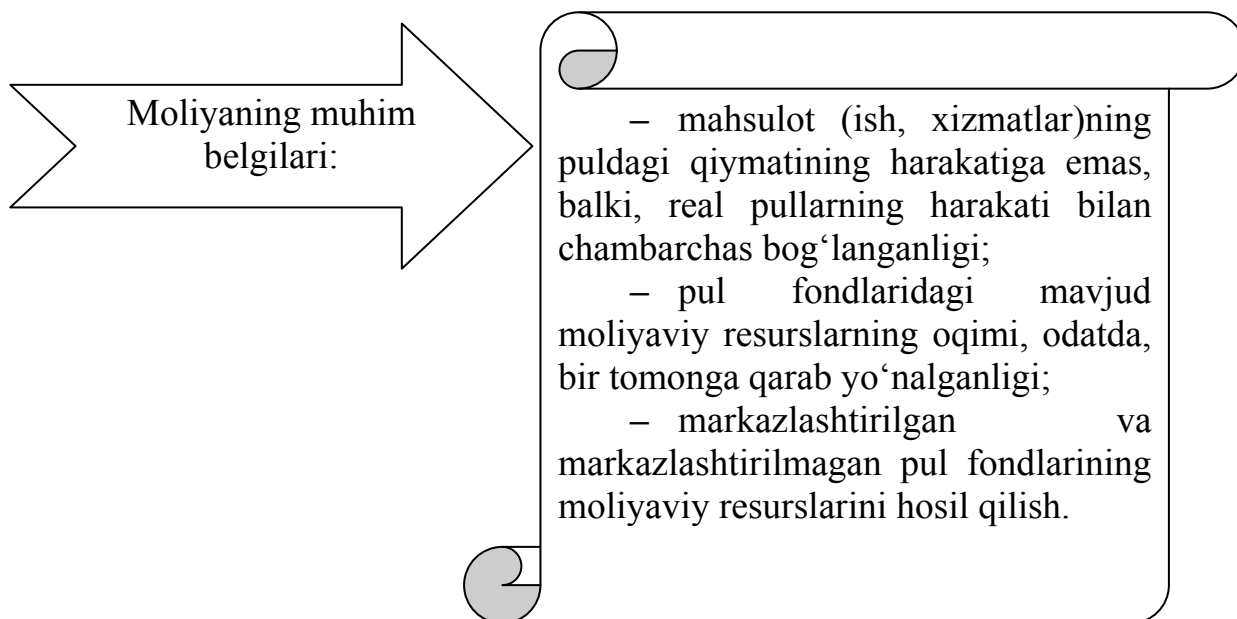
Moliyaning muhim belgilari:

– mahsulot (ish, xizmatlar)ning puldagi qiymatining harakatiga emas, balki, real pullarning harakati bilan chambarchas bog‘langanligi;

– pul fondlaridagi mavjud moliyaviy resurslarning oqimi, odatda, bir tomonga qarab yo‘nalganligi;

– markazlashtirilgan va markazlashtirilmagan pul fondlarining moliyaviy resurslarini hosil qilish.